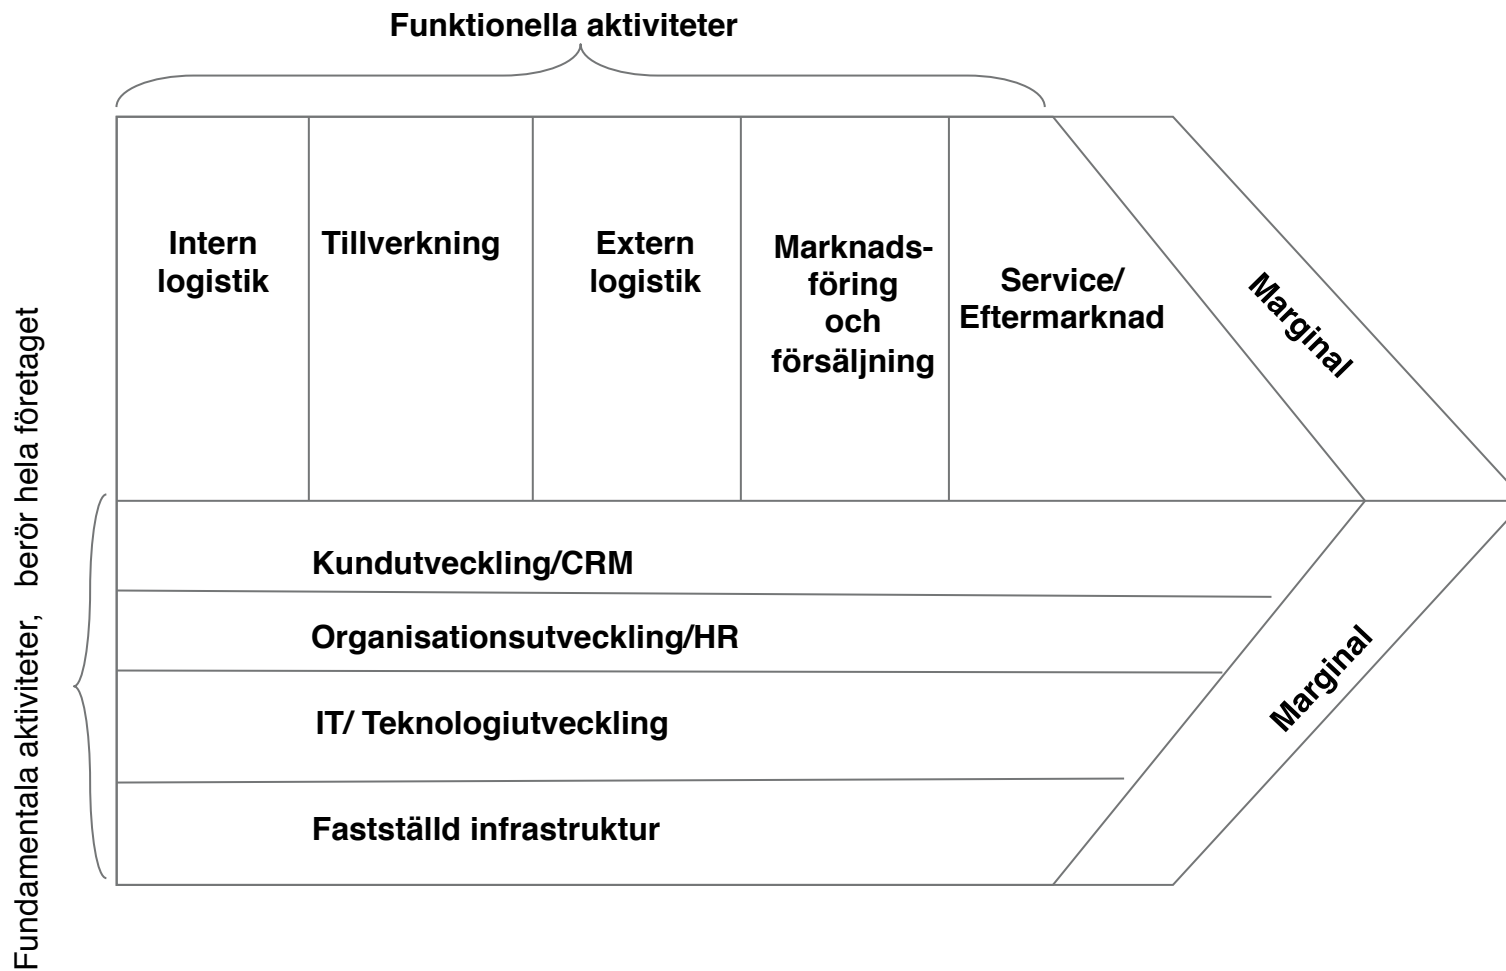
Funktionella aktiviteter

Intern logistik

Tillverkning

Extern logistik

Marknadsföring och försäljning

Service/ Eftermarknad

Marginal

Kundutveckling/CRM

Organisationsutveckling/HR

IT/ Teknologiutveckling

Fastställd infrastruktur

Marginal

Fundamentala aktiviteter, berör hela företaget